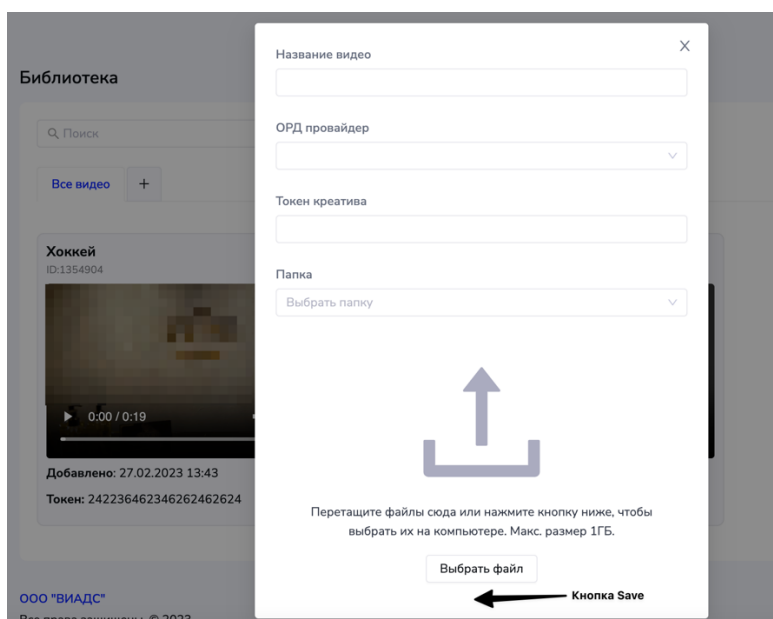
Библиотека

Поиск

Все видео +

Хоккей
ID:1354904

0:00 / 0:19

Добавлено: 27.02.2023 13:43

Токен: 242236462346262462624

ООО "ВИАДС"
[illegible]

×

Название видео

ОРД провайдер

Токен креатива

Папка

Выбрать папку

Перетащите файлы сюда или нажмите кнопку ниже, чтобы выбрать их на компьютере. Макс. размер 1ГБ.

Выбрать файл

Кнопка Save